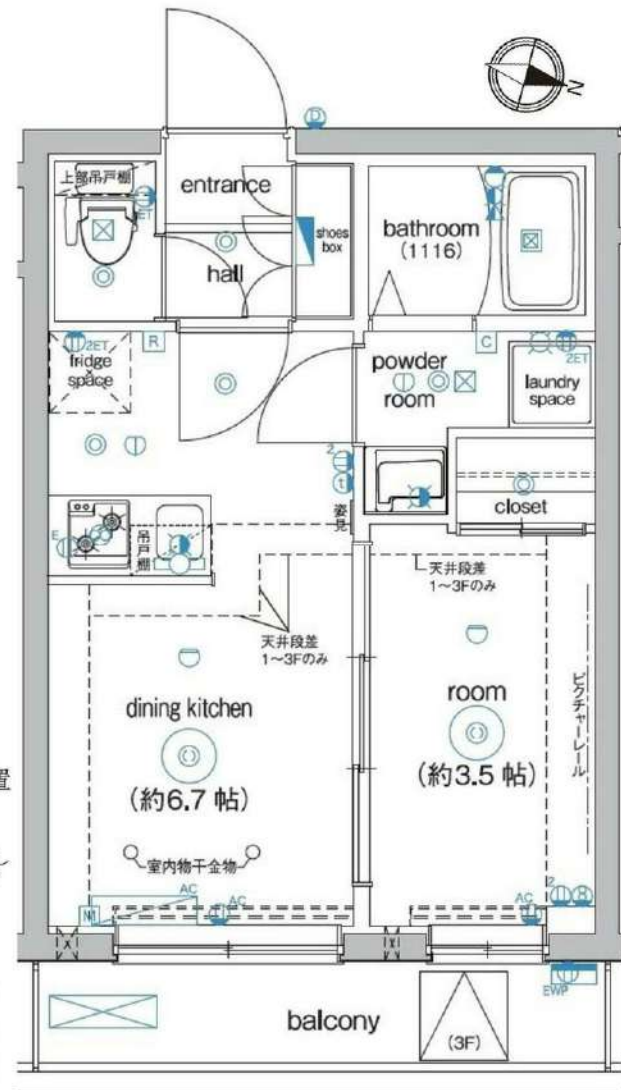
N
上部吊戸棚
2ET
entrance
shoes box
hall
bathroom
(1116)
2ET
fridge space
R
C
powder room
2ET
laundry space
closet
姿見
吊戸棚
E
天井段差
1~3Fのみ
天井段差
1~3Fのみ
dining kitchen
(約6.7 帖)
room
(約3.5 帖)
ピクチャーレール
室内物干金物
AC
AC
AC
M
EWP
balcony
(3F)